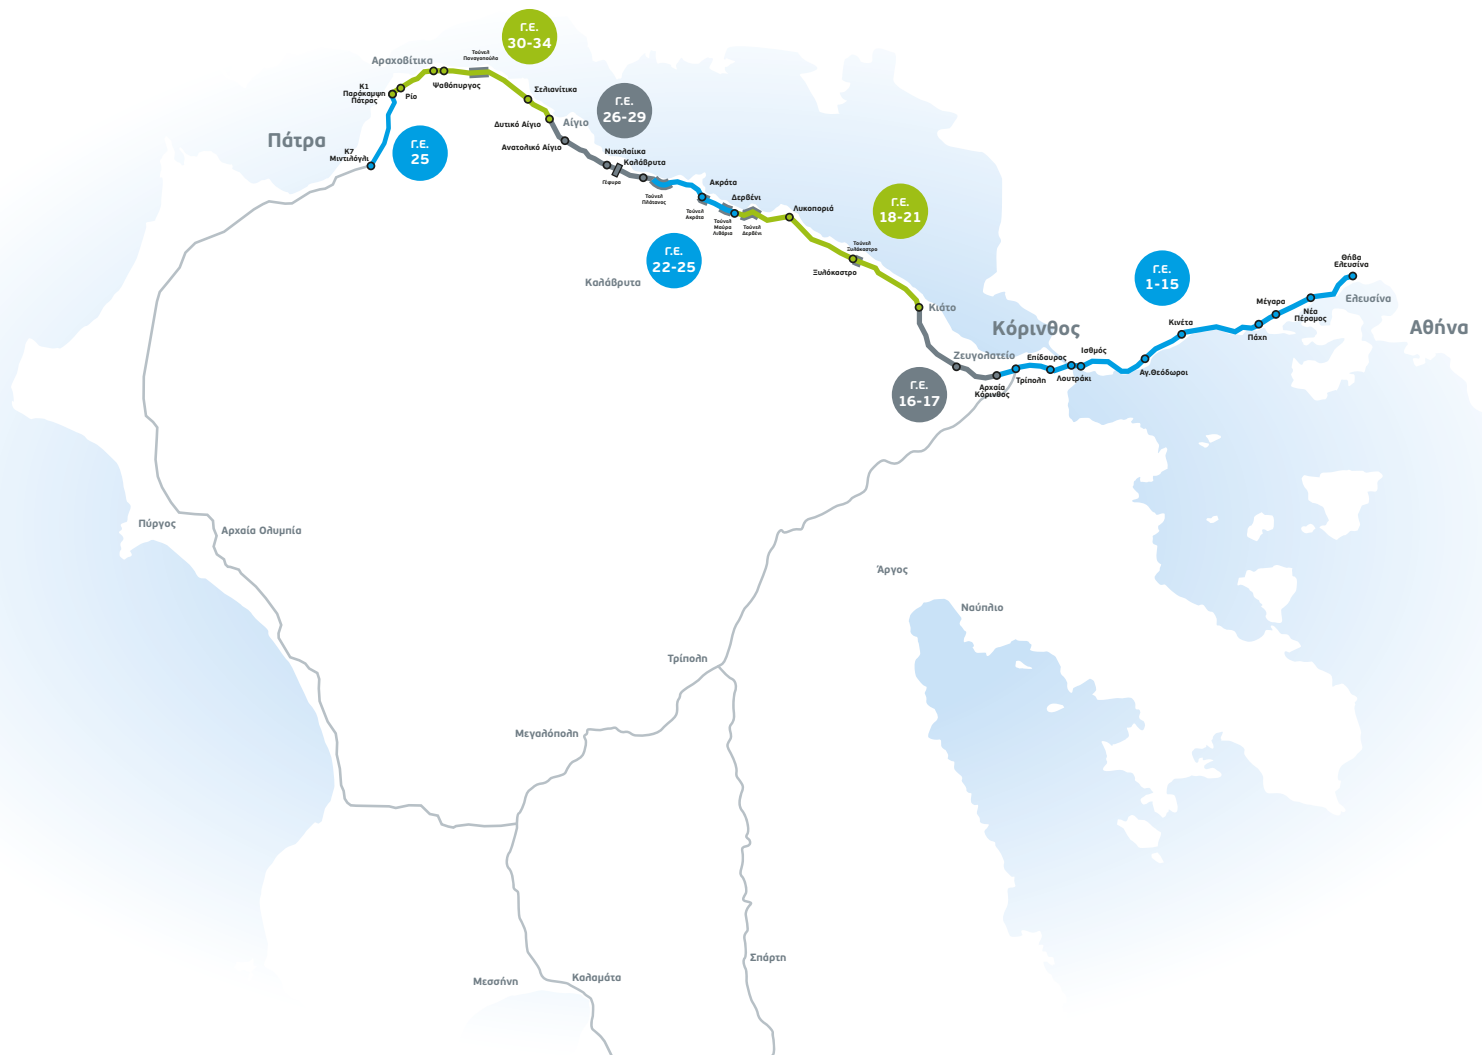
Γ.Ε.
30-34

Αραχοβίτικα
Σήραγγα Παναγοπούλα
Ψαθόπυργος
Κ1 Παράκαμψη Πάτρας
Ρίο
Σελιανίτικα
Γ.Ε.
26-29
Δυτικό Αίγιο
Αίγιο
Πάτρα
Κ7 Μιντιλόγλι
Γ.Ε.
25
Ανατολικό Αίγιο
Νικολαίικα
Καλάβρυτα
Γέφυρα
Σήραγγα Πλάτανος
Ακράτα
Σήραγγα Ακράτα
Δερβένι
Σήραγγα Μαύρα Λιθάρια
Σήραγγα Δερβένι
Λυκοποριά
Γ.Ε.
18-21
Γ.Ε.
22-25
Σήραγγα Ξυλόκαστρο
Ξυλόκαστρο
Καλάβρυτα
Γ.Ε.
1-15
Θέση Ελευσίνα
Μέγαρα
Ελευσίνα
Κιάτο
Κόρινθος
Κινέτα
Νέα Πέραμος
Αθήνα
Πάχη
Ισθμός
Ζευγολατειό
Επίδαυρος
Λουτράκι
Αγ.Θεόδωροι
Τρίπολη
Αρχαία Κόρινθος
Γ.Ε.
16-17
Πύργος
Αρχαία Ολυμπία
Άργος
Ναύπλιο
Τρίπολη
Μεγαλόπολη
Σπάρτη
Μεσσήνη
Καλαμάτα